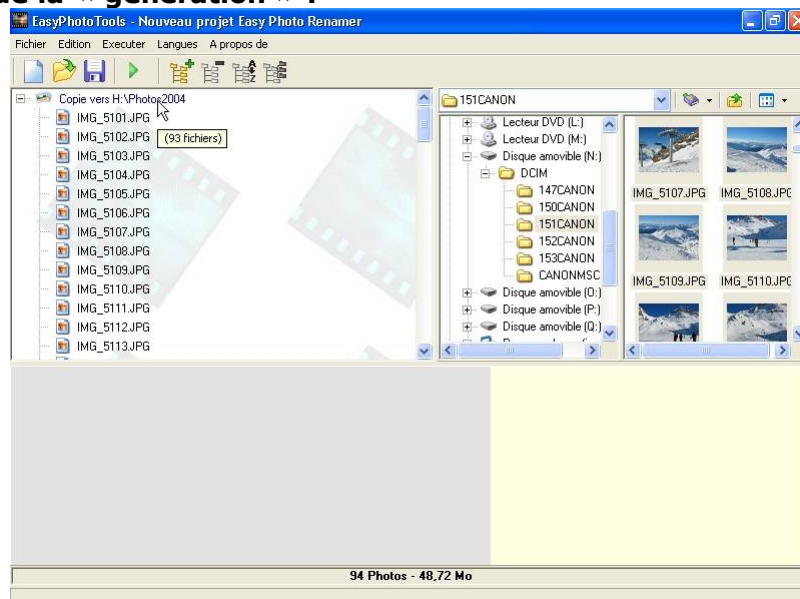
EasyPhotoTools - Nouveau projet Easy Photo Renamer

Fichier Edition Executer Langues A propos de

Copie vers H:\Photos2004
(93 fichiers)
IMG_5101.JPG
IMG_5102.JPG
IMG_5103.JPG
IMG_5104.JPG
IMG_5105.JPG
IMG_5106.JPG
IMG_5107.JPG
IMG_5108.JPG
IMG_5109.JPG
IMG_5110.JPG
IMG_5111.JPG
IMG_5112.JPG
IMG_5113.JPG

151CANON

Lecteur DVD (L:)
Lecteur DVD (M:)
Disque amovible (N:)
DCIM
147CANON
150CANON
151CANON
152CANON
153CANON
CANONMSC
Disque amovible (O:)
Disque amovible (P:)
Disque amovible (Q:)

IMG_5107.JPG
IMG_5108.JPG
IMG_5109.JPG
IMG_5110.JPG

94 Photos - 48,72 Mo